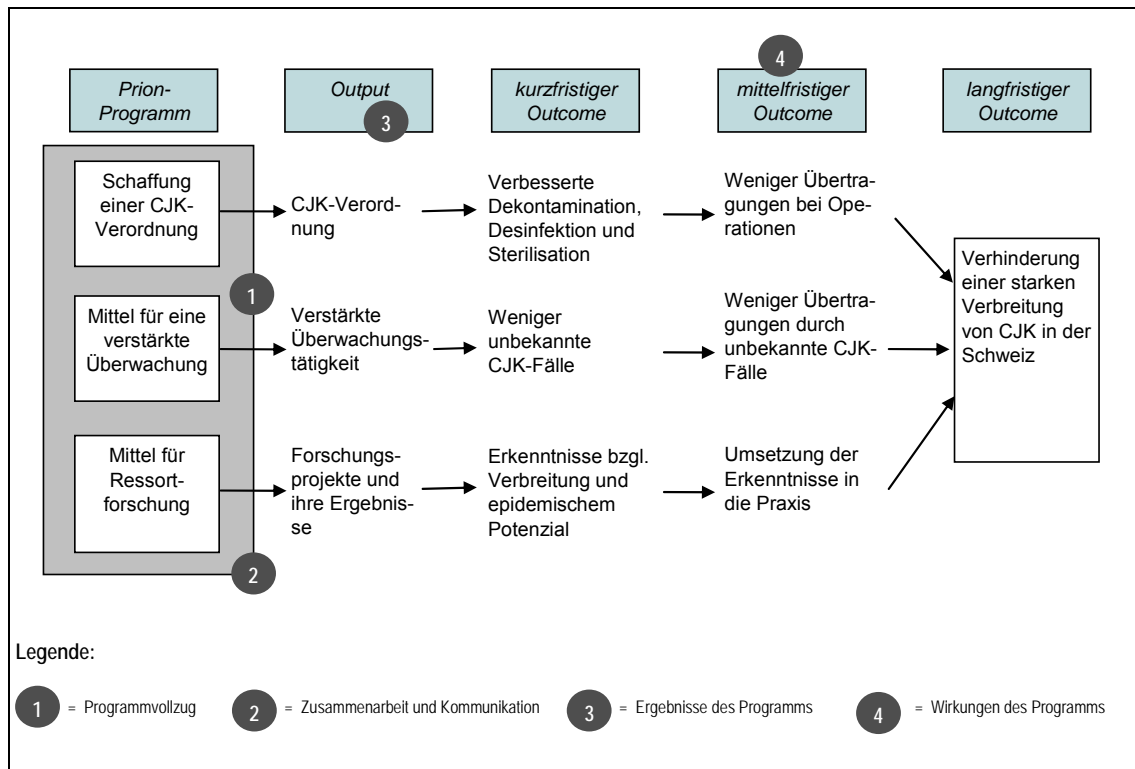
Prion-Programm

Output

3

kurzfristiger Outcome

4

mittelfristiger Outcome

langfristiger Outcome

Schaffung einer CJK-Verordnung

CJK-Verordnung

Verbesserte Dekontamination, Desinfektion und Sterilisation

Weniger Übertragungen bei Operationen

1

Mittel für eine verstärkte Überwachung

Verstärkte Überwachungstätigkeit

Weniger unbekannte CJK-Fälle

Weniger Übertragungen durch unbekannte CJK-Fälle

Verhinderung einer starken Verbreitung von CJK in der Schweiz

Mittel für Ressortforschung

Forschungsprojekte und ihre Ergebnisse

Erkenntnisse bzgl. Verbreitung und epidemischem Potenzial

Umsetzung der Erkenntnisse in die Praxis

2

Legende:

1 = Programmvollzug

2 = Zusammenarbeit und Kommunikation

3 = Ergebnisse des Programms

4 = Wirkungen des Programms